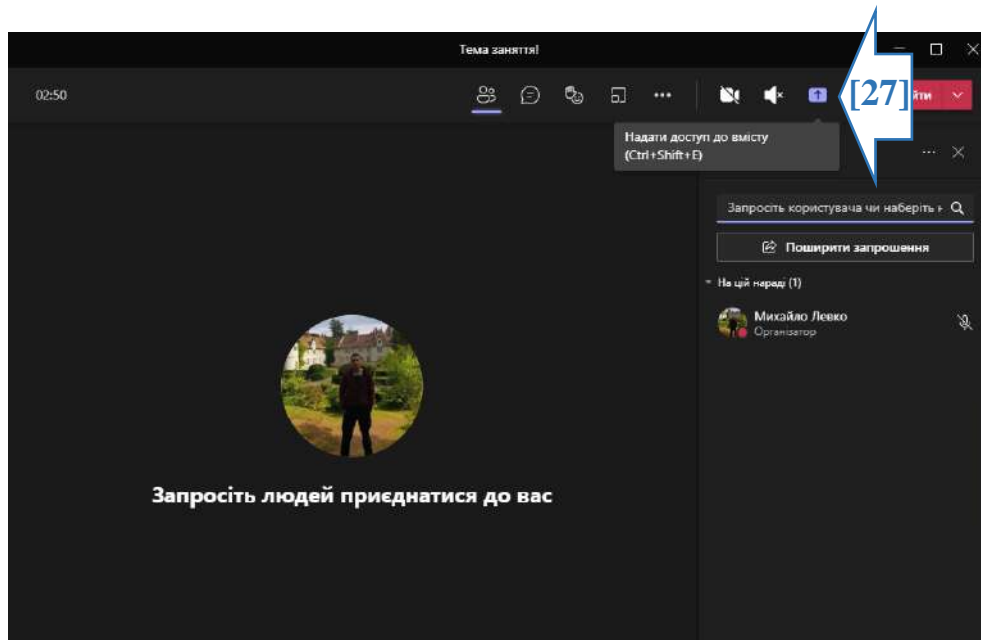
Тема заняття!

02:50

[27]

йти

Надати доступ до вмісту
(Ctrl+Shift+E)

Запросіть користувача чи наберіть н

Поширити запрошення

На цій нараді (1)

Михайло Левко
Організатор

Запросіть людей приєднатися до вас